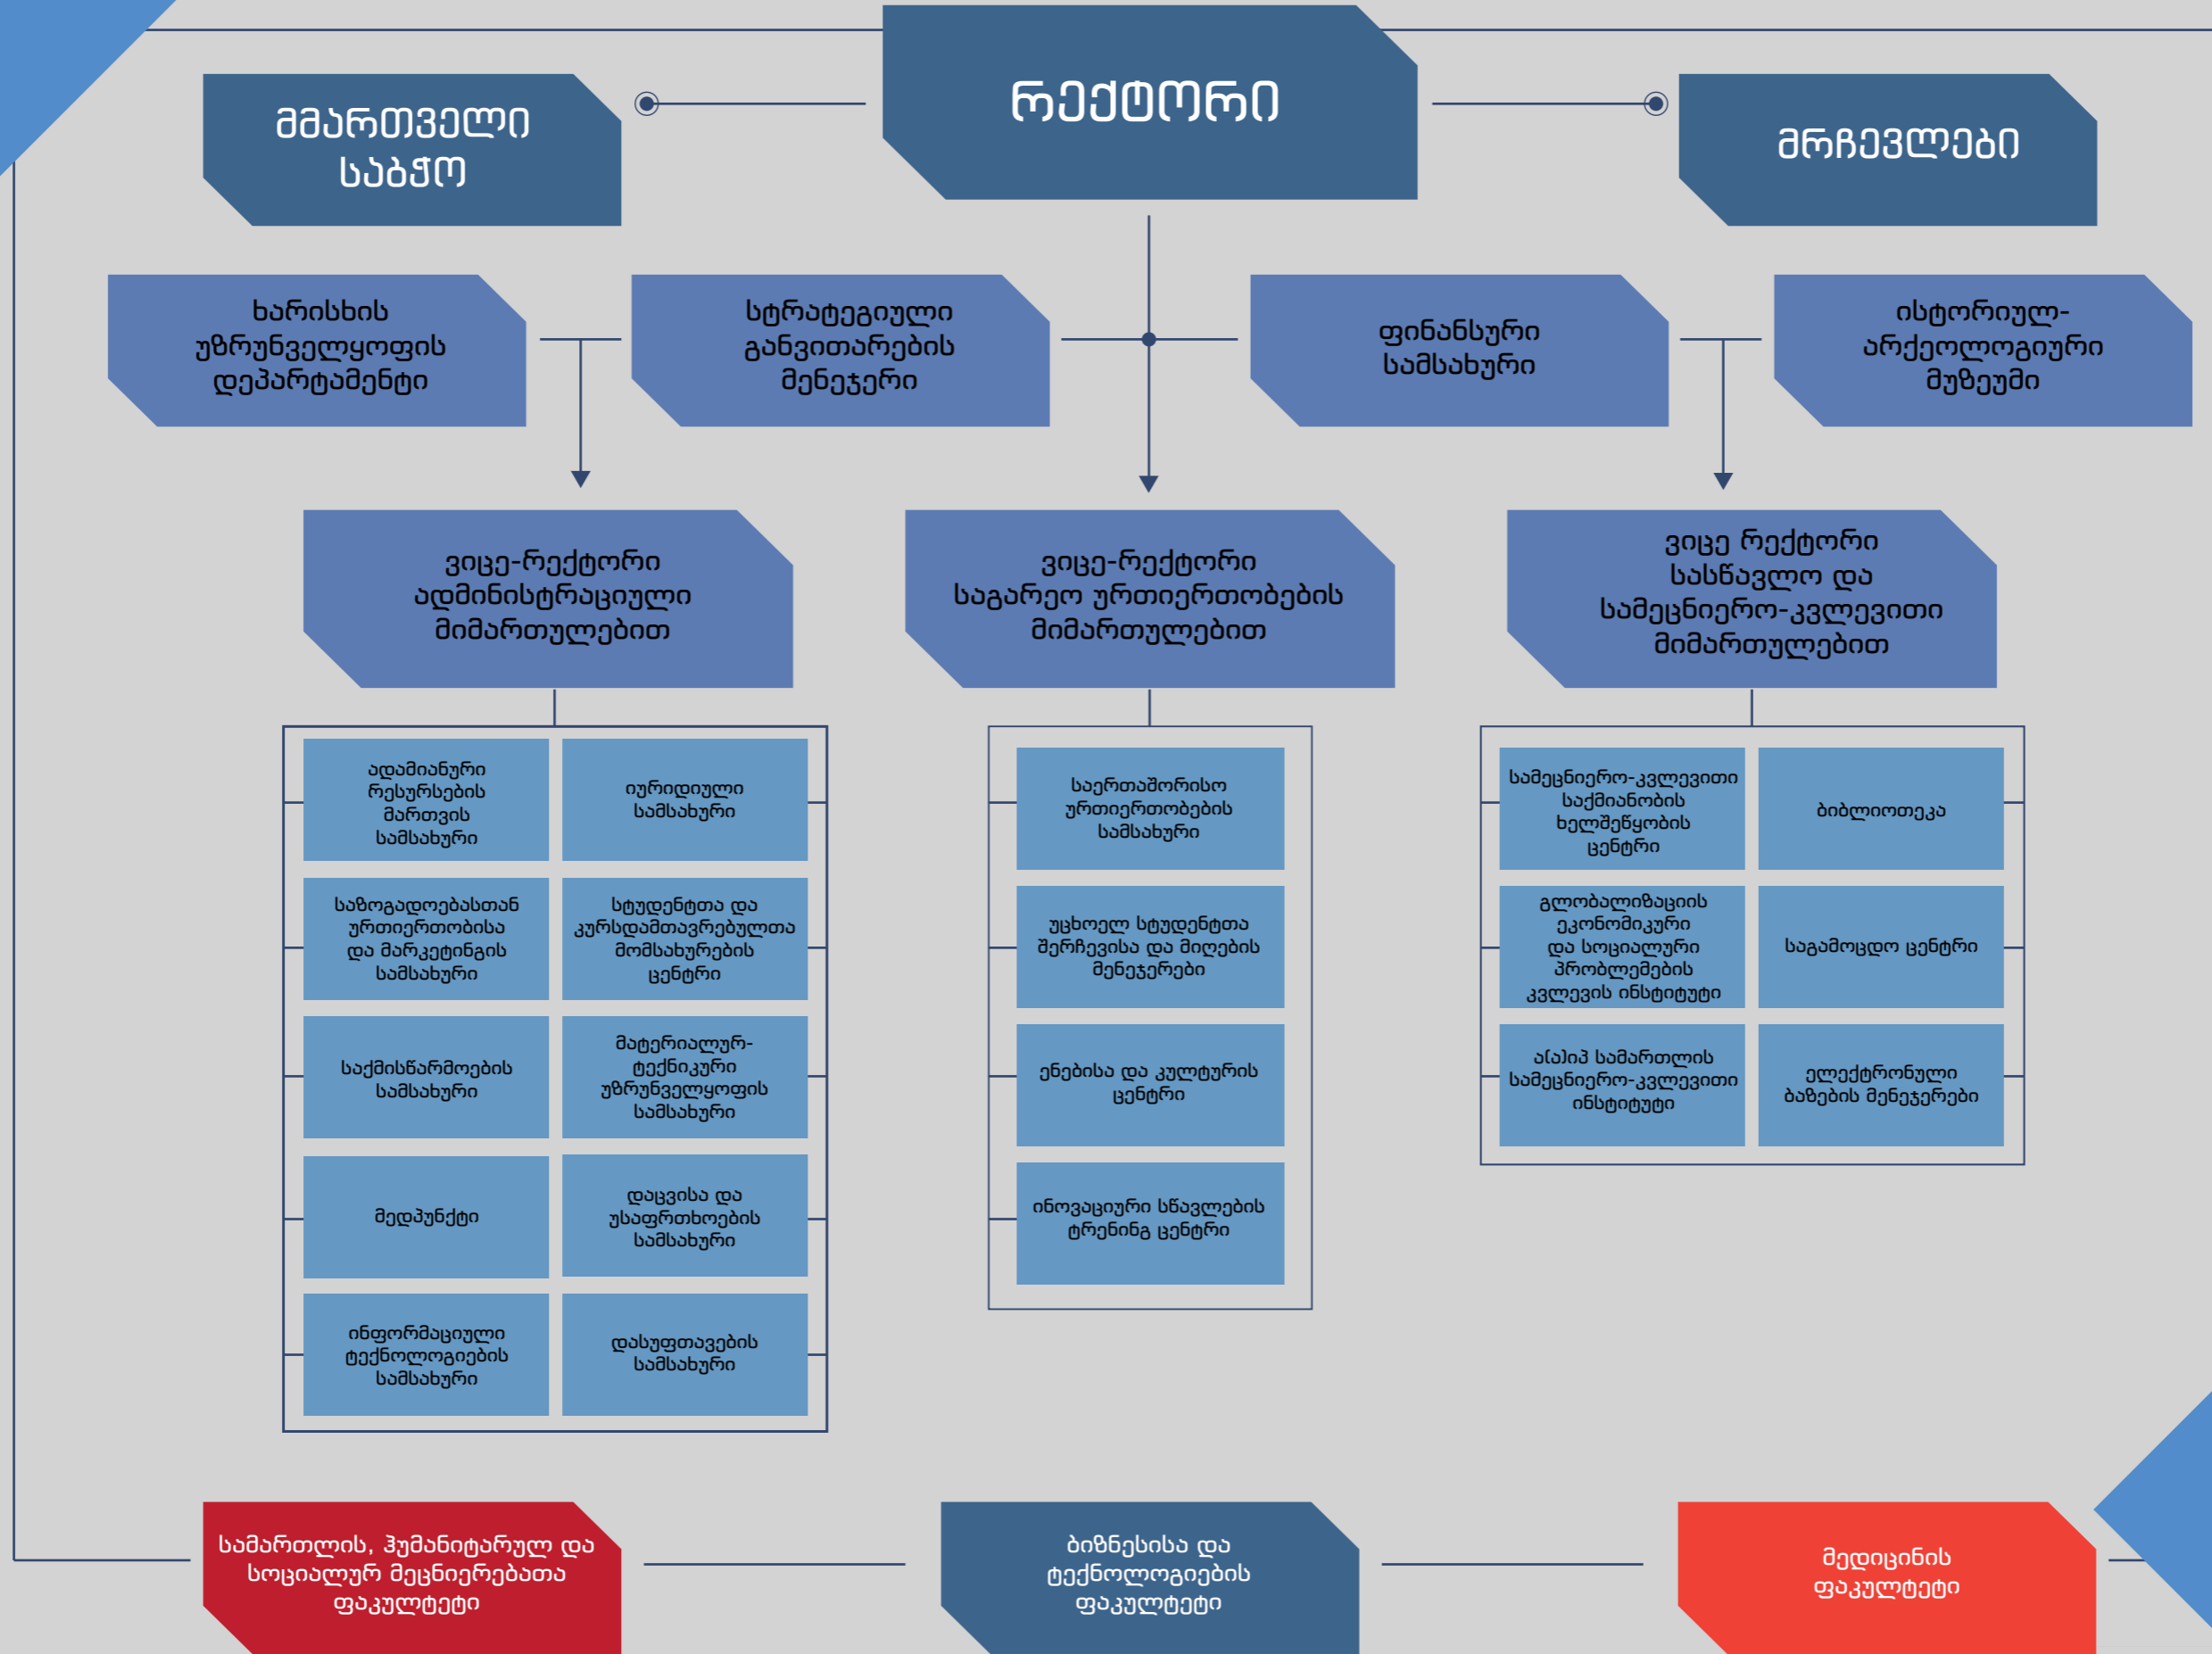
მმართველი საბჭო

რექტორი

მრჩევლები

ხარისხის უზრუნველყოფის დეპარტამენტი

სტრატეგიული განვითარების მენეჯერი

ფინანსური სამსახური

ისტორიულ-არქეოლოგიური მუზეუმი

ვიცე-რექტორი ადმინისტრაციული მიმართულებით

ვიცე-რექტორი საგარეო ურთიერთობების მიმართულებით

ვიცე რექტორი სასწავლო და სამეცნიერო-კვლევითი მიმართულებით

ადამიანური რესურსების მართვის სამსახური

იურიდიული სამსახური

საზოგადოებასთან ურთიერთობისა და მარკეტინგის სამსახური

სტუდენტთა და კურსდამთავრებულთა მომსახურების ცენტრი

საქმისწარმოების სამსახური

მატერიალურ-ტექნიკური უზრუნველყოფის სამსახური

მედპუნქტი

დაცვისა და უსაფრთხოების სამსახური

ინფორმაციული ტექნოლოგიების სამსახური

დასუფთავების სამსახური

საერთაშორისო ურთიერთობების სამსახური

უცხოელ სტუდენტთა შერჩევისა და მიღების მენეჯერები

ენებისა და კულტურის ცენტრი

ინოვაციური სწავლების ტრენინგ ცენტრი

სამეცნიერო-კვლევითი საქმიანობის ხელშეწყობის ცენტრი

ბიბლიოთეკა

გლობალიზაციის ეკონომიკური და სოციალური პრობლემების კვლევის ინსტიტუტი

საგამოცდო ცენტრი

ა(ა)იპ სამართლის სამეცნიერო-კვლევითი ინსტიტუტი

ელექტრონული ბაზების მენეჯერები

სამართლის, ჰუმანიტარულ და სოციალურ მეცნიერებათა ფაკულტეტი

ბიზნესისა და ტექნოლოგიების ფაკულტეტი

მედიცინის ფაკულტეტი